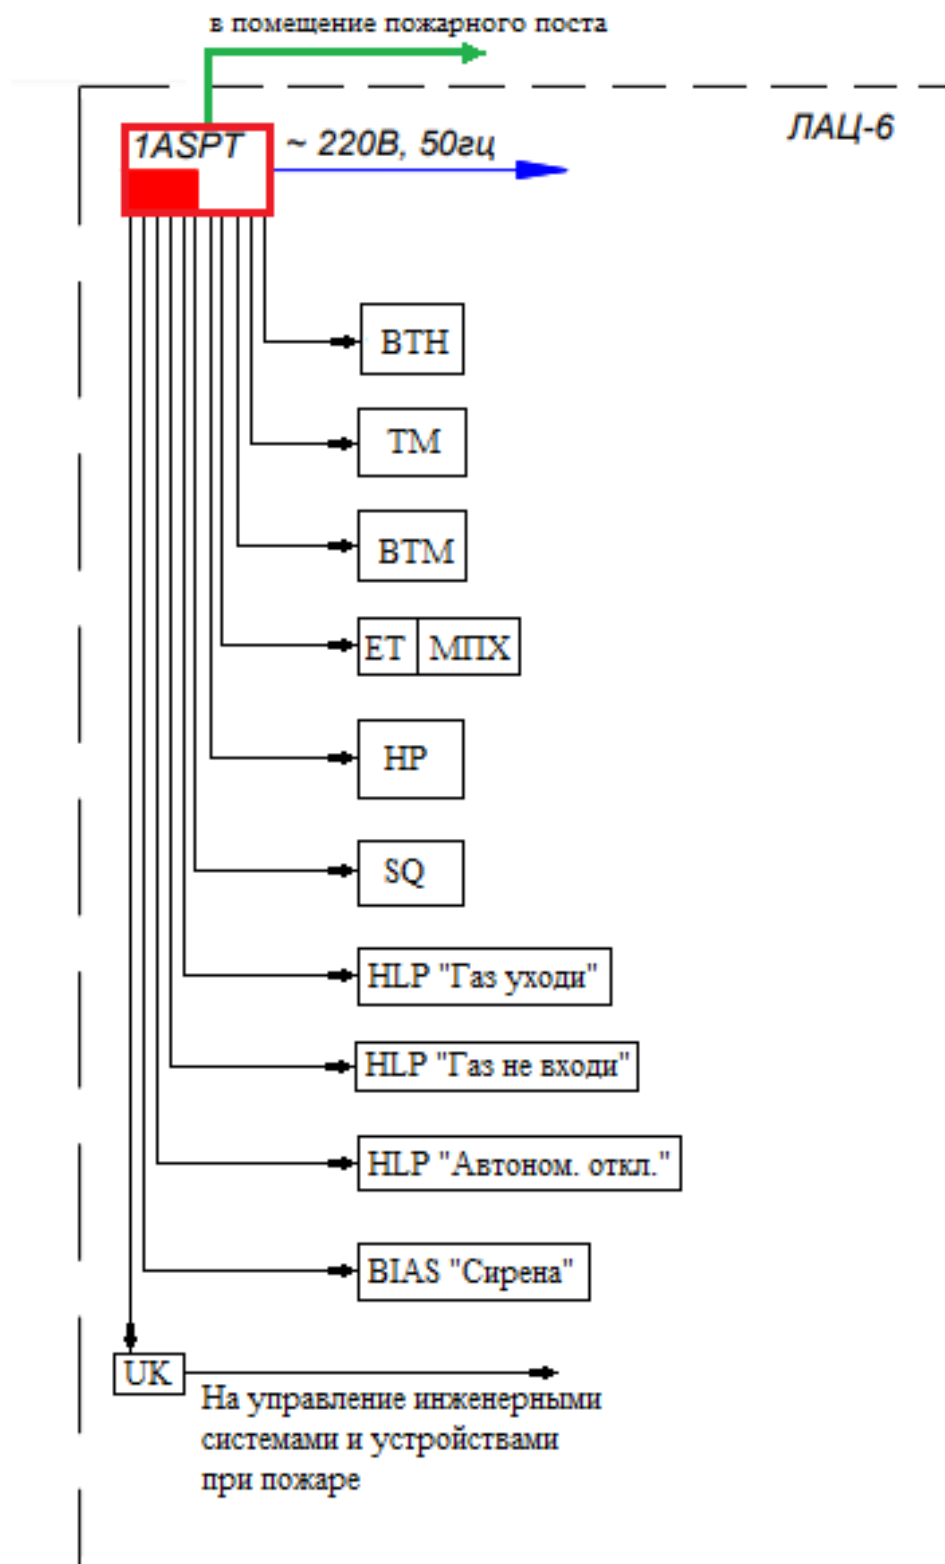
в помещение пожарного поста

ЛАЦ-6

1ASPT

~ 220В, 50гц

ВТН

ТМ

ВТМ

ЕТ | МПХ

НР

SQ

HLP "Газ уходи"

HLP "Газ не входи"

HLP "Автоном. откл."

BIAS "Сирена"

UK

На управление инженерными системами и устройствами при пожаре